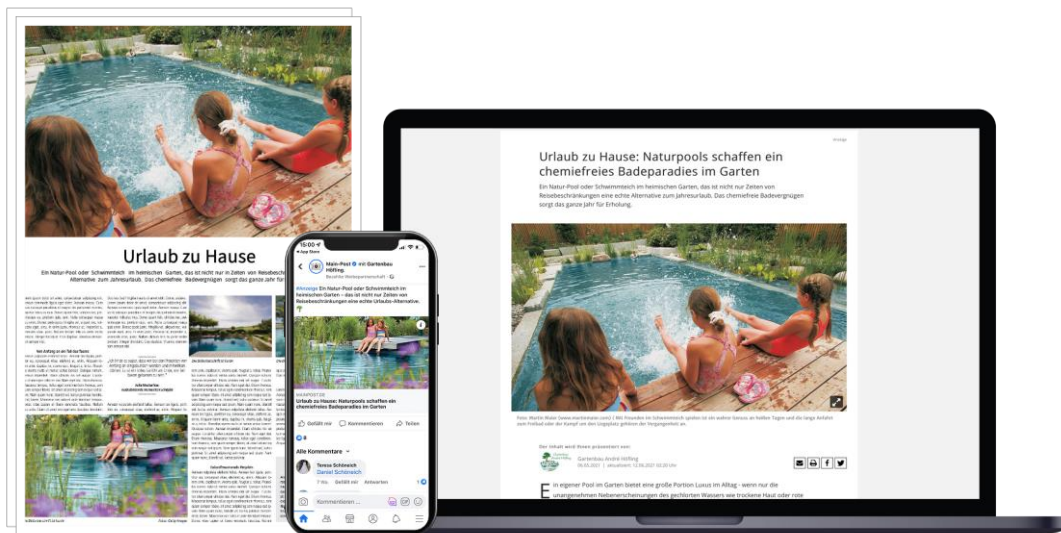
Urlaub zu Hause

Ein Natur-Pool oder Schwimmteich im heimischen Garten, das ist nicht nur in Zeiten von Reisebeschränkungen eine echte Alternative zum Jahresurlaub. Das chemiefreie Badevergnügen sorgt das ganze Jahr für

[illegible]

Anzeige

Urlaub zu Hause: Naturpools schaffen ein chemiefreies Badeparadies im Garten

Ein Natur-Pool oder Schwimmteich im heimischen Garten, das ist nicht nur in Zeiten von Reisebeschränkungen eine echte Alternative zum Jahresurlaub. Das chemiefreie Badevergnügen sorgt das ganze Jahr für Erholung.

Der Inhalt wird Ihnen präsentiert von:

Gartenbau André Höfling

E in eigener Pool im Garten bietet eine große Portion Luxus im Alltag - wenn nur die unangenehmen Nebenerscheinungen des gechlorten Wassers wie trockene Haut oder rote

15:00

Main-Post mit Gartenbau Höfling.

Bezahlte Werbepartnerschaft

#Anzeige Ein Natur-Pool oder Schwimmteich im heimischen Garten – das ist nicht nur in Zeiten von Reisebeschränkungen eine echte Urlaubs-Alternative.

MAINPOST.DE

Urlaub zu Hause: Naturpools schaffen ein chemiefreies Badeparadies im Garten

Gefällt mir

Kommentieren

Teilen

Alle Kommentare

Teresa Schönreich
Daniel Schönreich

Gefällt mir

Antworten

Kommentieren ...